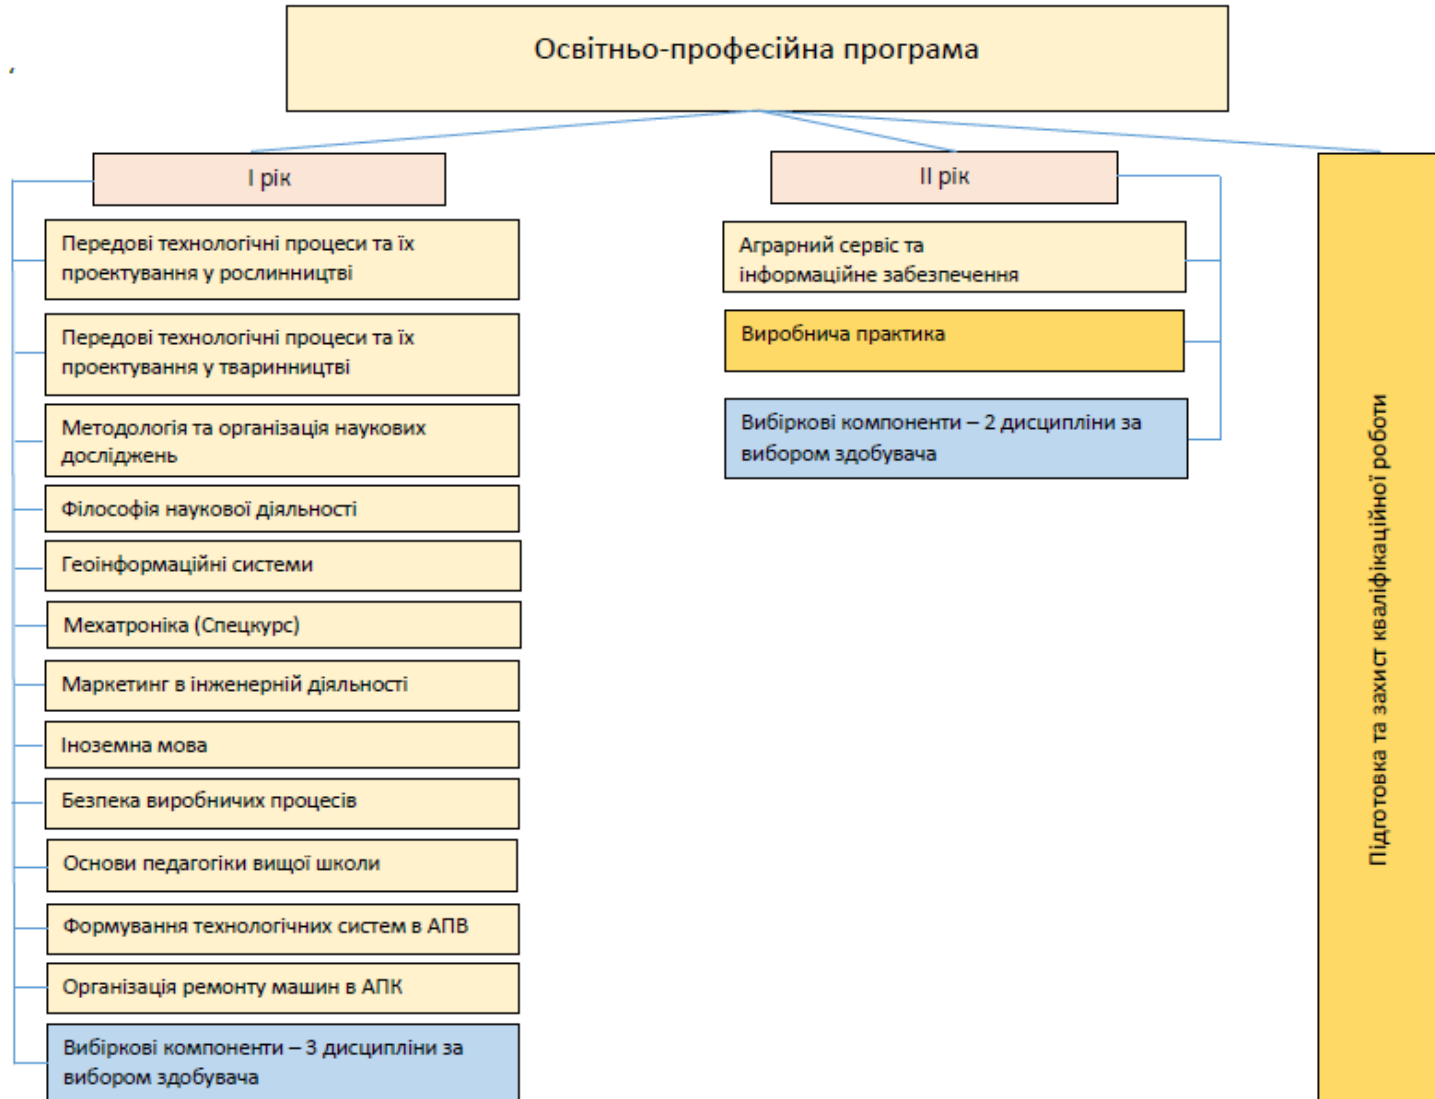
Освітньо-професійна програма

І рік

Передові технологічні процеси та їх проектування у рослинництві

Передові технологічні процеси та їх проектування у тваринництві

Методологія та організація наукових досліджень

Філософія наукової діяльності

Геоінформаційні системи

Мехатроніка (Спецкурс)

Маркетинг в інженерній діяльності

Іноземна мова

Безпека виробничих процесів

Основи педагогіки вищої школи

Формування технологічних систем в АПВ

Організація ремонту машин в АПК

Вибіркові компоненти – 3 дисципліни за вибором здобувача

ІІ рік

Аграрний сервіс та інформаційне забезпечення

Виробнича практика

Вибіркові компоненти – 2 дисципліни за вибором здобувача

Підготовка та захист кваліфікаційної роботи